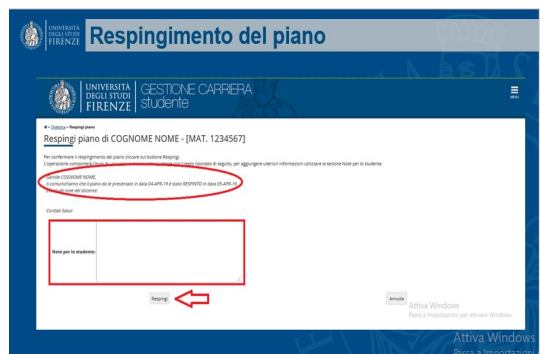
UNIVERSITÀ DEGLI STUDI FIRENZE

Respingimento del piano

UNIVERSITÀ DEGLI STUDI FIRENZE GESTIONE CARRIERA studente

MENU

Didattica » Respingi piano

Respingi piano di COGNOME NOME - [MAT. 1234567]

Per confermare il respingimento del piano cliccare sul bottone Respingi.
L'operazione comporterà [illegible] testo riportato di seguito, per aggiungere ulteriori informazioni utilizzare la sezione Note per lo studente.

Gentile COGNOME NOME,
ti comunichiamo che il piano da te presentato in data 04-APR-19 è stato RESPINTO in data 05-APR-19
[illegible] note dei docenti

Cordiali Saluti

Note per lo studente:

Respingi

Annulla

Attiva Windows
Passa a Impostazioni per attivare Windows.

Attiva Windows
Passa a Impostazioni